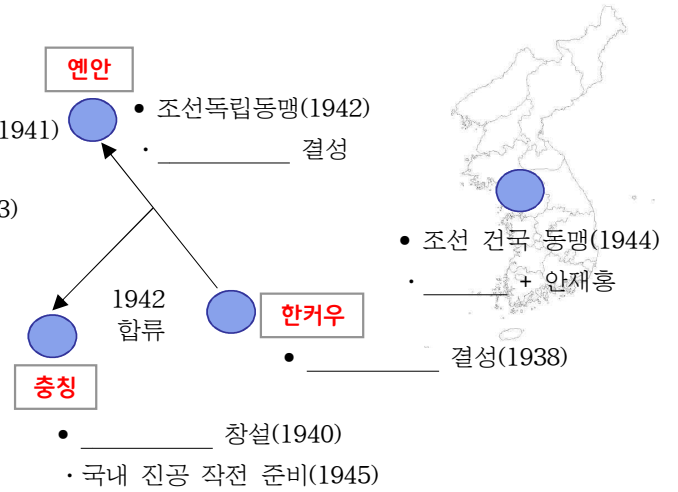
옌안

1941)

● 조선독립동맹(1942)

· __________ 결성

3)

● 조선 건국 동맹(1944)

· ________ + 안재홍

1942
합류

한커우

● __________ 결성(1938)

충칭

● __________ 창설(1940)

· 국내 진공 작전 준비(1945)